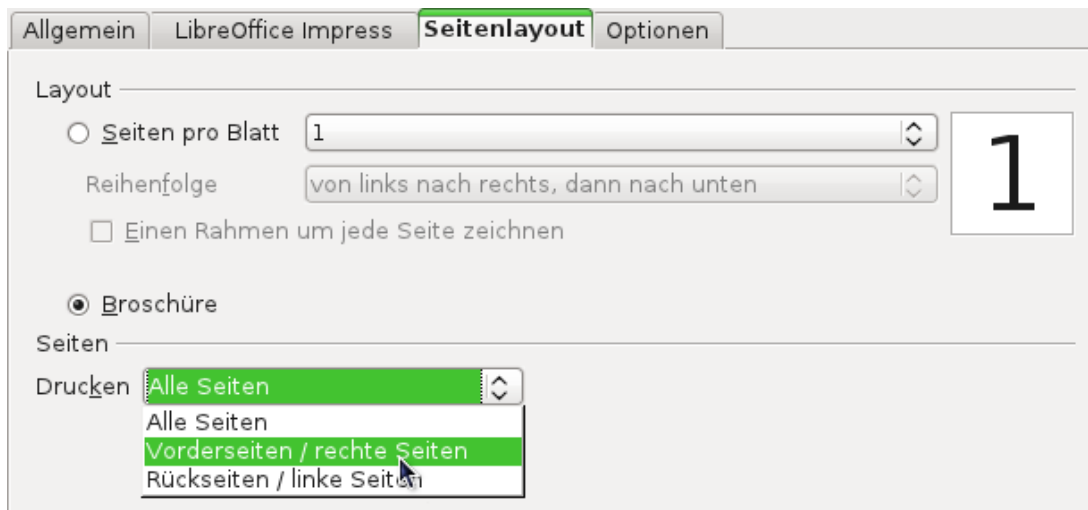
Allgemein LibreOffice Impress Seitenlayout Optionen

Layout

Seiten pro Blatt 1

Reihenfolge von links nach rechts, dann nach unten

Einen Rahmen um jede Seite zeichnen

1

Broschüre

Seiten

Drucken Alle Seiten

Alle Seiten
Vorderseiten / rechte Seiten
Rückseiten / linke Seiten